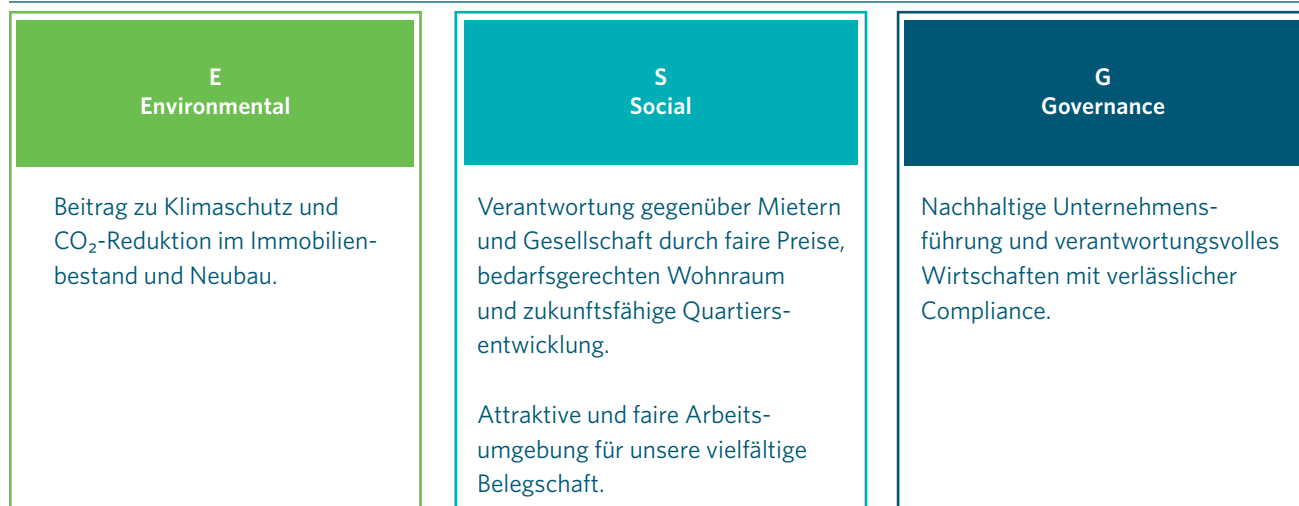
E
Environmental

Beitrag zu Klimaschutz und $CO_2$-Reduktion im Immobilienbestand und Neubau.

S
Social

Verantwortung gegenüber Mietern und Gesellschaft durch faire Preise, bedarfsgerechten Wohnraum und zukunftsfähige Quartiersentwicklung.

Attraktive und faire Arbeitsumgebung für unsere vielfältige Belegschaft.

G
Governance

Nachhaltige Unternehmensführung und verantwortungsvolles Wirtschaften mit verlässlicher Compliance.